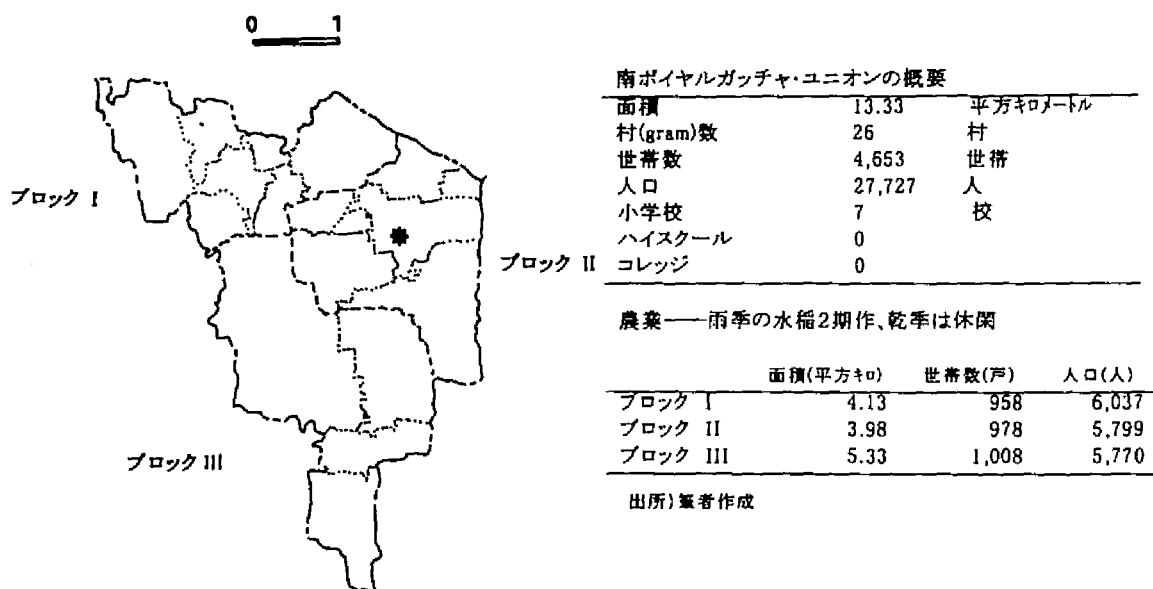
0 1

ブロック I

ブロック II

ブロック III

南ポイヤルガッチャ・ユニオンの概要

| | | |
|---|---|---|
| 面積 | 13.33 | 平方キロメートル |
| 村(gram)数 | 26 | 村 |
| 世帯数 | 4,653 | 世帯 |
| 人口 | 27,727 | 人 |
| 小学校 | 7 | 校 |
| ハイスクール | 0 | |
| コレッジ | 0 | |

農業——雨季の水稲2期作、乾季は休閑

| | 面積(平方キロ) | 世帯数(戸) | 人口(人) |
|---|---|---|---|
| ブロック I | 4.13 | 958 | 6,037 |
| ブロック II | 3.98 | 978 | 5,799 |
| ブロック III | 5.33 | 1,008 | 5,770 |

出所）筆者作成